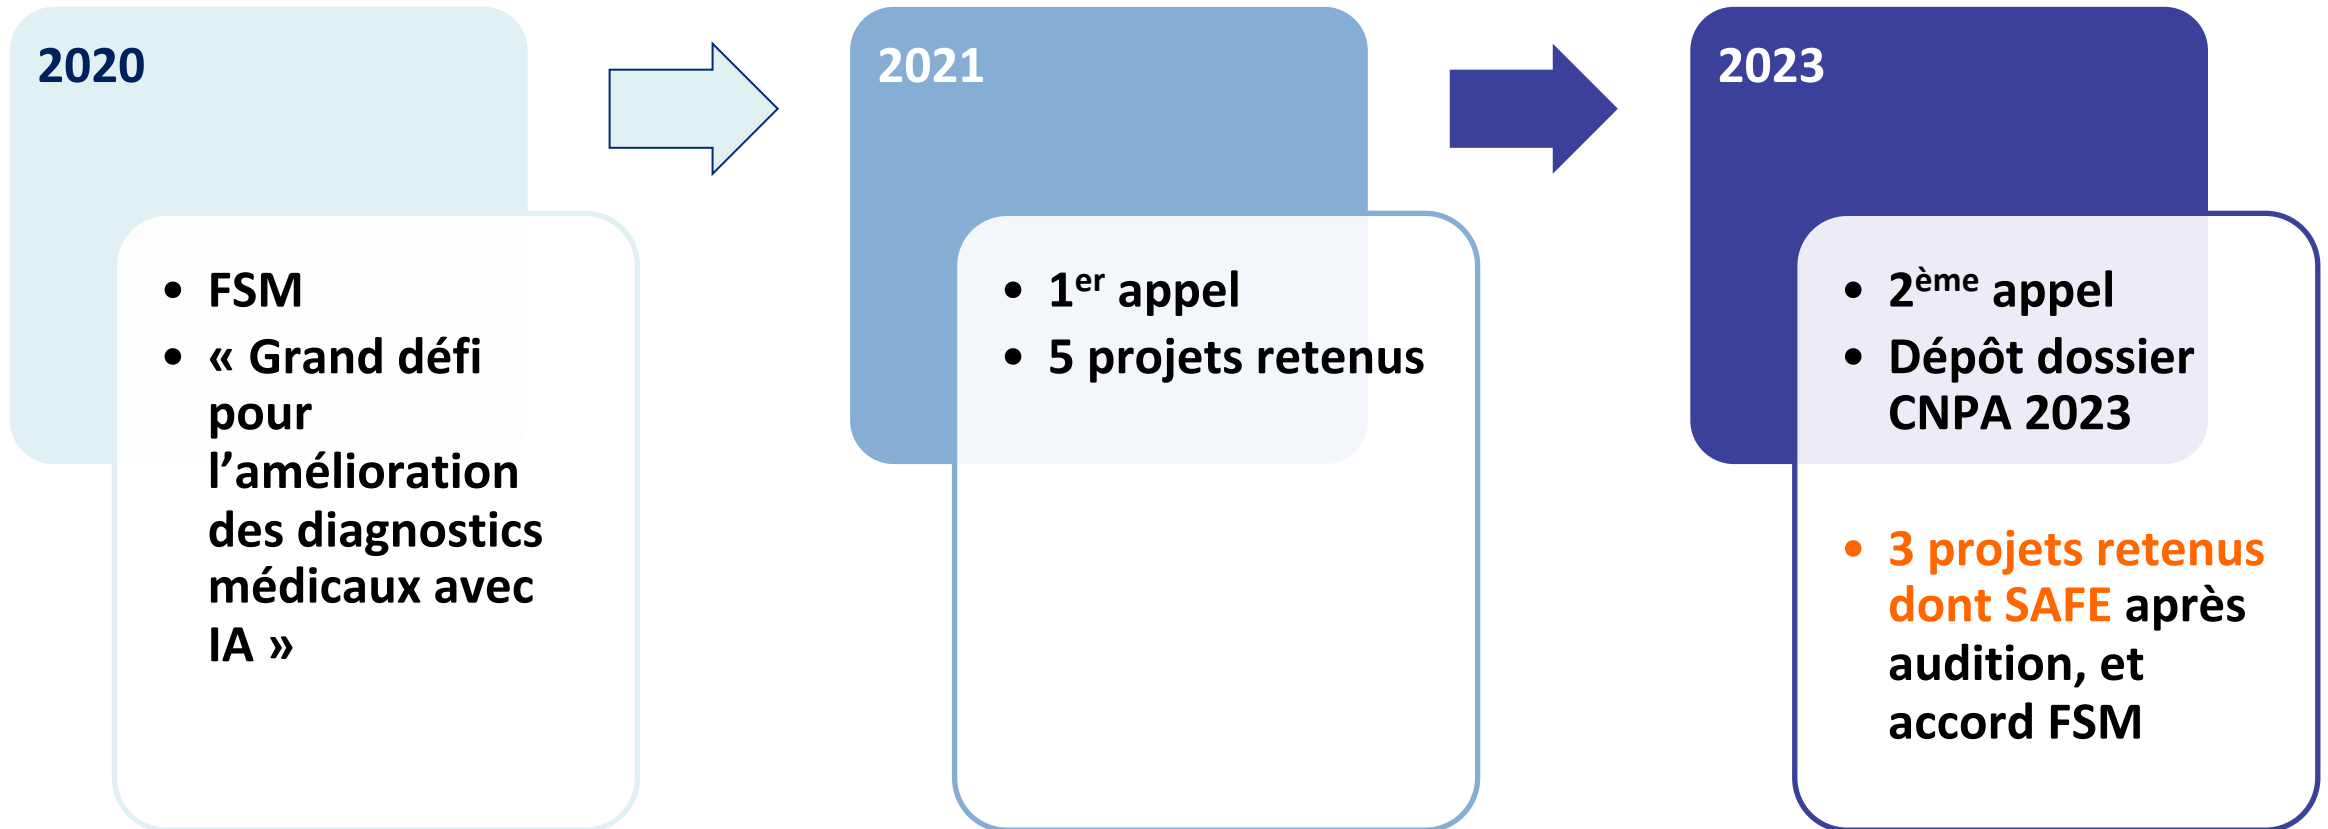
2020

- FSM
- « Grand défi pour l’amélioration des diagnostics médicaux avec IA »

2021

- 1$^{er}$ appel
- 5 projets retenus

2023

- 2$^{ème}$ appel
- Dépôt dossier CNPA 2023

- 3 projets retenus dont SAFE après audition, et accord FSM